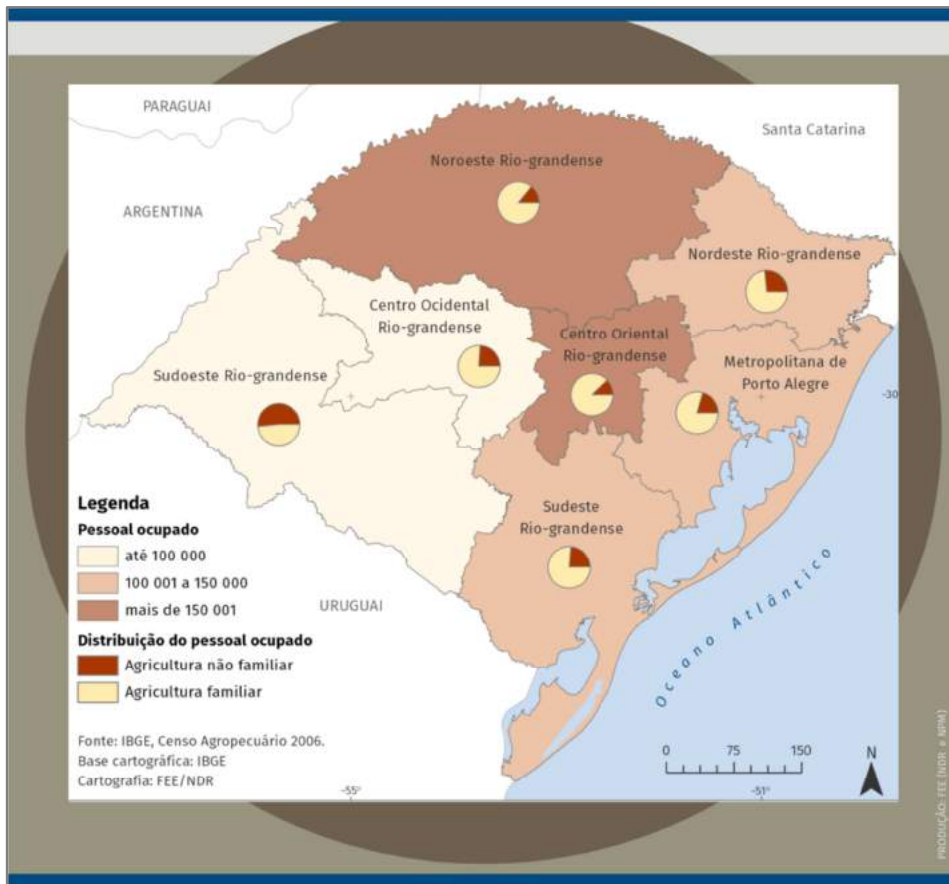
PARAGUAI

Santa Catarina

ARGENTINA

Noroeste Rio-grandense

Nordeste Rio-grandense

Centro Ocidental Rio-grandense

Centro Oriental Rio-grandense

Metropolitana de Porto Alegre

Sudoeste Rio-grandense

-30

Sudeste Rio-grandense

URUGUAI

Oceano Atlântico

Legenda

Pessoal ocupado

até 100 000

100 001 a 150 000

mais de 150 001

Distribuição do pessoal ocupado

Agricultura não familiar

Agricultura familiar

Fonte: IBGE, Censo Agropecuário 2006.
Base cartográfica: IBGE
Cartografia: FEE/NDR

0 75 150

N

-55°

-51°

PRODUÇÃO: FEE (NDR e NPM)